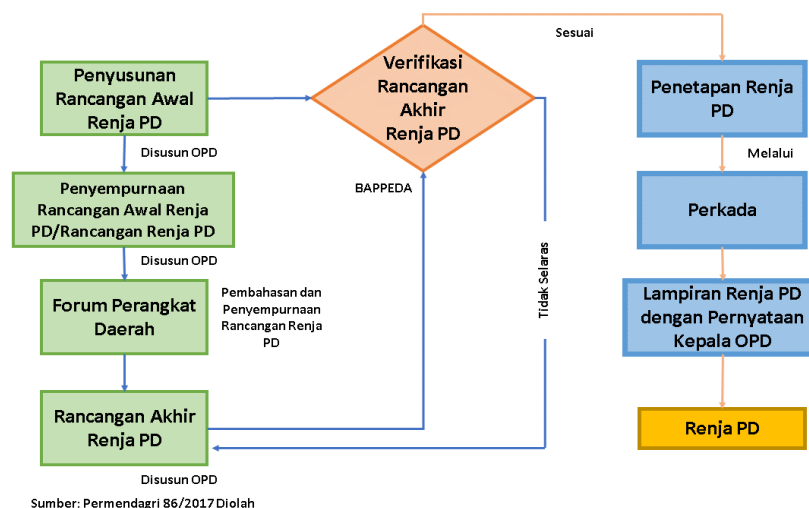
Penyusunan Rancangan Awal Renja PD

Disusun OPD

Penyempurnaan Rancangan Awal Renja PD/Rancangan Renja PD

Disusun OPD

Forum Perangkat Daerah

Pembahasan dan Penyempurnaan Rancangan Renja PD

Rancangan Akhir Renja PD

Disusun OPD

Verifikasi Rancangan Akhir Renja PD

BAPPEDA

Sesuai

Tidak Selaras

Penetapan Renja PD

Melalui

Perkada

Lampiran Renja PD dengan Pernyataan Kepala OPD

Renja PD

Sumber: Permendagri 86/2017 Diolah